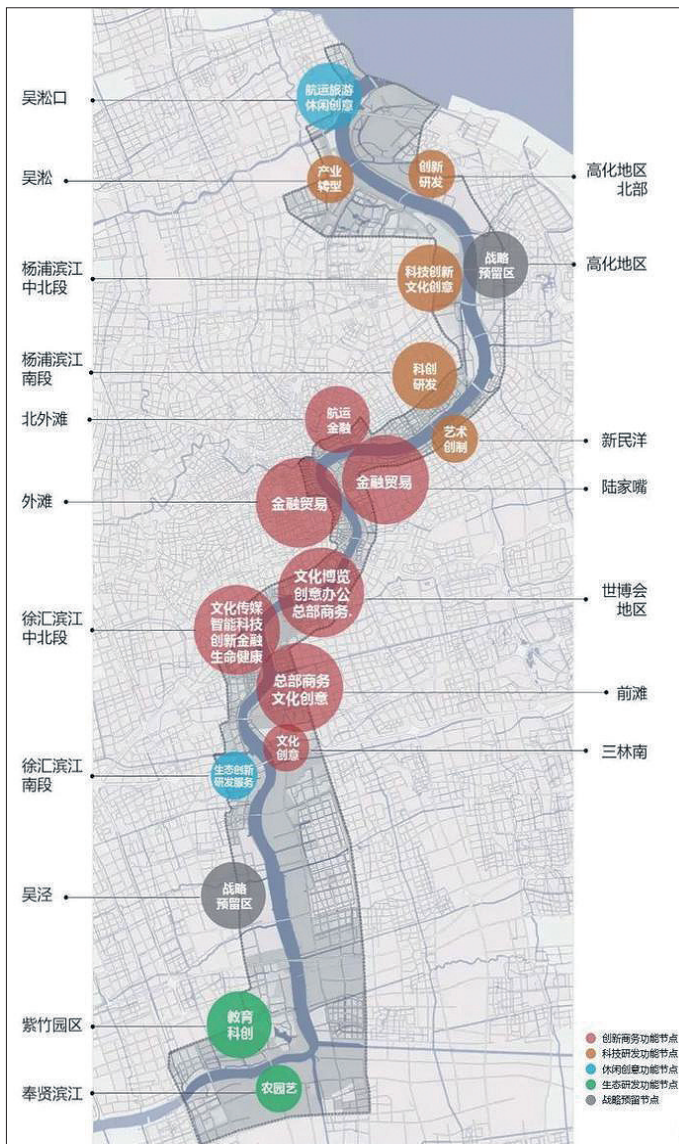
吴淞口

航运旅游休闲创意

吴淞

产业转型

创新研发

高化地区北部

杨浦滨江中北段

科技创新文化创意

战略预留区

高化地区

杨浦滨江南段

科创研发

北外滩

航运金融

艺术创制

新民洋

金融贸易

陆家嘴

外滩

金融贸易

文化博览创意办公总部商务

世博会地区

徐汇滨江中北段

文化传媒智能科技创新金融生命健康

总部商务文化创意

前滩

文化创意

三林南

徐汇滨江南段

生态创新研发服务

吴泾

战略预留区

紫竹园区

教育科创

奉贤滨江

农园艺

创新商务功能节点
科技研发功能节点
休闲创意功能节点
生态研发功能节点
战略预留节点